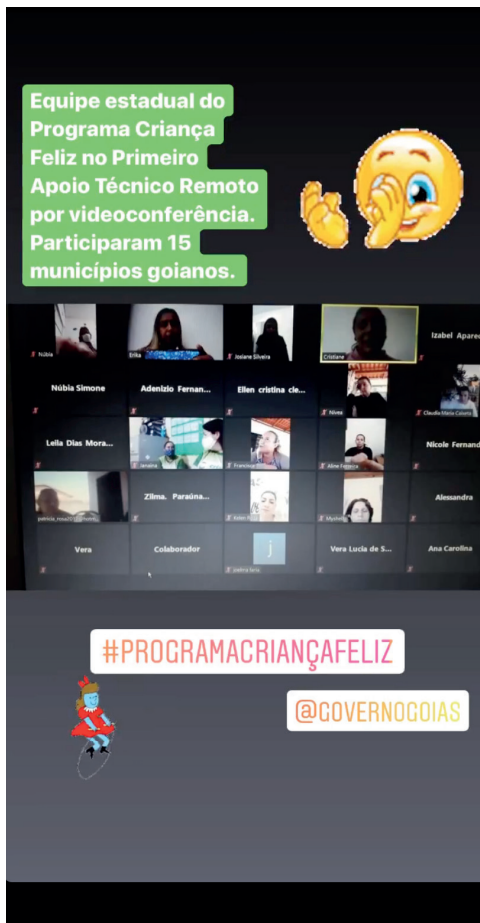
Equipe estadual do Programa Criança Feliz no Primeiro Apoio Técnico Remoto por videoconferência. Participaram 15 municípios goianos.

Núbia
Erika
Josiane Silveira
Cristiane
Izabel Apareci

Núbia Simone
Adenizio Fernan...
Ellen cristina cle...
Nivea
Claudia Maria Caixeta

Leila Dias Mora...
Janaina
Francisca
Aline Ferreira
Nicole Fernand

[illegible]
Zilma. Paraúna...
Keller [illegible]
Mychelle
Alessandra

Vera
Colaborador
j
joabra faria
Vera Lucia de S...
Ana Carolina

#PROGRAMACRIANÇAFELIZ

@GOVERNOGOIAS